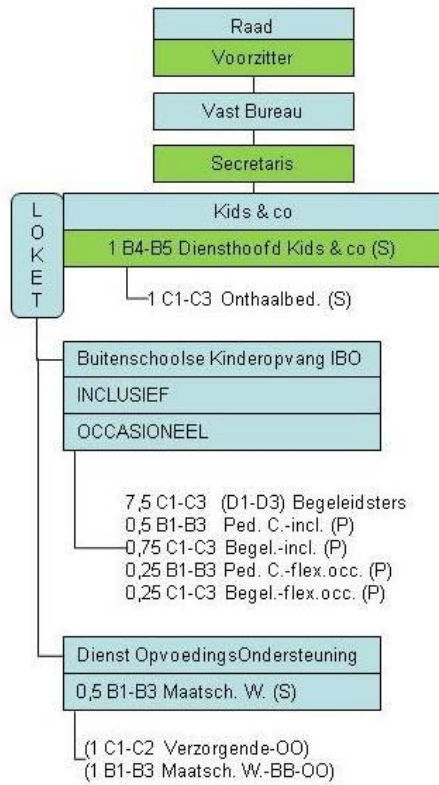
Raad
Voorzitter
Vast Bureau
Secretaris
L O K E T
Kids & co
1 B4-B5 Diensthoofd Kids & co (S)
1 C1-C3 Onthaalbed. (S)
Buitenschoolse Kinderopvang IBO
INCLUSIEF
OCCASIONEEL
7,5 C1-C3 (D1-D3) Begeleidsters
0,5 B1-B3 Ped. C.-incl. (P)
0,75 C1-C3 Begel.-incl. (P)
0,25 B1-B3 Ped. C.-flex.occ. (P)
0,25 C1-C3 Begel.-flex.occ. (P)
Dienst OpvoedingsOndersteuning
0,5 B1-B3 Maatsch. W. (S)
(1 C1-C2 Verzorgende-OO)
(1 B1-B3 Maatsch. W.-BB-OO)